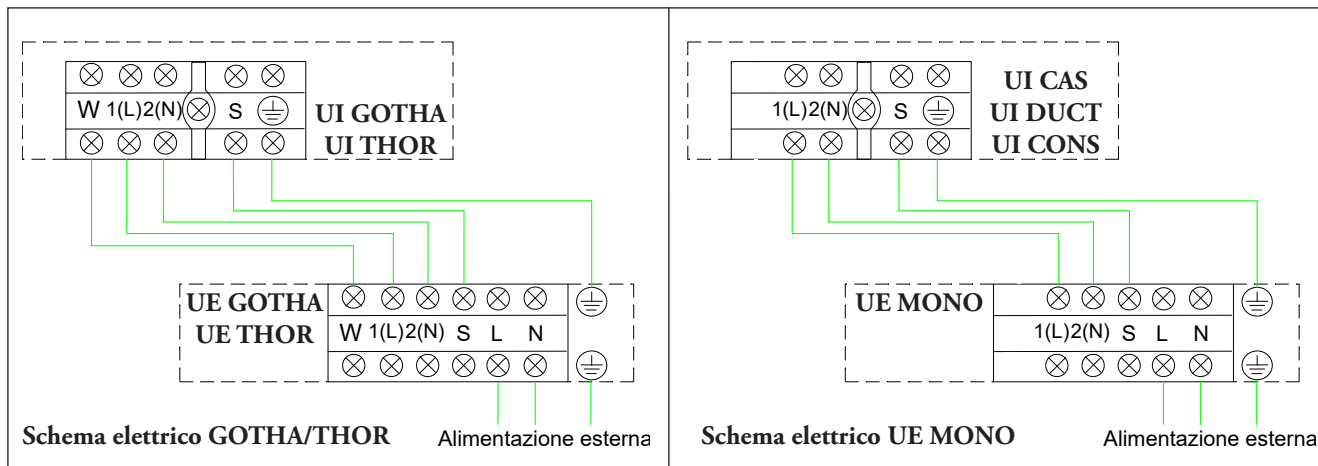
W 1(L) 2(N) S

UI GOTHA
UI THOR

UE GOTHA
UE THOR

W 1(L) 2(N) S L N

Schema elettrico GOTHA/THOR

Alimentazione esterna

1(L) 2(N) S

UI CAS
UI DUCT
UI CONS

UE MONO

1(L) 2(N) S L N

Schema elettrico UE MONO

Alimentazione esterna